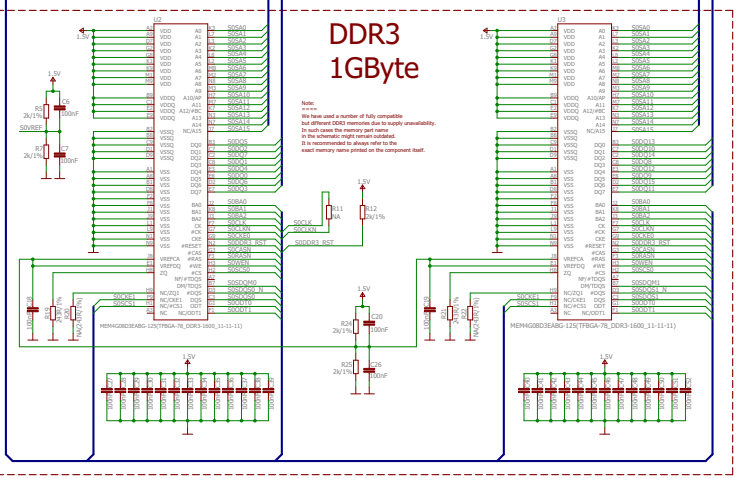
DDR3
1GByte

Note:
====
We have used a number of fully compatible but different DDR3 memories due to supply unavailability.
In such cases the memory part name in the schematic might remain outdated.
It is recommended to always refer to the exact memory name printed on the component itself.

U2

1.5V
VDD
VDD
VDD
VDD
VDD
VDD
VDD
VDD
VDD
VDDQ
VDDQ
VDDQ
VDDQ
VDDQ
VSSQ
VSSQ
VSSQ
VSSQ
VSSQ
VSS
VSS
VSS
VSS
VSS
VSS
VSS
VSS
VSS
VSS
VSS
VSS
VREFCA
VREFDQ
ZQ
NC/ZQ1
NC/CKE1
NC/CS1
NC

A0
A1
A2
A3
A4
A5
A6
A7
A8
A9
A10/AP
A11
A12/#BC
A13
A14
NC/A15
DQ0
DQ1
DQ2
DQ3
DQ4
DQ5
DQ6
DQ7
BA0
BA1
BA2
CK
#CK
CKE
#RESET
#CAS
#RAS
#WE
#CS
NF/#TDQS
DM/TDQS
#DQS
DQS
ODT
NC/ODT1

S0SA0
S0SA1
S0SA2
S0SA3
S0SA4
S0SA5
S0SA6
S0SA7
S0SA8
S0SA9
S0SA10
S0SA11
S0SA12
S0SA13
S0SA14
S0SA15
S0DQ5
S0DQ7
S0DQ1
S0DQ2
S0DQ3
S0DQ4
S0DQ0
S0DQ6
S0BA0
S0BA1
S0BA2
S0CLK
S0CLKN
S0CKE0
S0DDR3_RST
S0CASN
S0RASN
S0WEN
S0CS0
S0DQM0
S0DQS0_N
S0DQS0
S0ODT0
S0ODT1

MEM4G08D3EABG-125(TFBGA-78_DDR3-1600_11-11-11)

1.5V
R5
2k/1%
C6
100nF
S0VREF
R7
2k/1%
C7
100nF
S0CKE1
S0CS1
100nF
C8
R8
2k/1%
R6
240R/1%

S0CLK
S0CLKN
R11
NA
1.5V
R12
2k/1%
S0DDR3_RST

1.5V
R24
2k/1%
C20
100nF
R25
2k/1%
C36
100nF

1.5V

U3

1.5V
VDD
VDD
VDD
VDD
VDD
VDD
VDD
VDD
VDD
VDDQ
VDDQ
VDDQ
VDDQ
VDDQ
VSSQ
VSSQ
VSSQ
VSSQ
VSSQ
VSS
VSS
VSS
VSS
VSS
VSS
VSS
VSS
VSS
VSS
VSS
VSS
VREFCA
VREFDQ
ZQ
NC/ZQ1
NC/CKE1
NC/CS1
NC

A0
A1
A2
A3
A4
A5
A6
A7
A8
A9
A10/AP
A11
A12/#BC
A13
A14
NC/A15
DQ0
DQ1
DQ2
DQ3
DQ4
DQ5
DQ6
DQ7
BA0
BA1
BA2
CK
#CK
CKE
#RESET
#CAS
#RAS
#WE
#CS
NF/#TDQS
DM/TDQS
#DQS
DQS
ODT
NC/ODT1

S0SA0
S0SA1
S0SA2
S0SA3
S0SA4
S0SA5
S0SA6
S0SA7
S0SA8
S0SA9
S0SA10
S0SA11
S0SA12
S0SA13
S0SA14
S0SA15
S0DQ13
S0DQ10
S0DQ14
S0DQ8
S0DQ12
S0DQ9
S0DQ15
S0DQ11
S0BA0
S0BA1
S0BA2
S0CLK
S0CLKN
S0CKE0
S0DDR3_RST
S0CASN
S0RASN
S0WEN
S0CS0
S0DQM1
S0DQS1_N
S0DQS1
S0ODT0
S0ODT1

MEM4G08D3EABG-125(TFBGA-78_DDR3-1600_11-11-11)

S0CKE1
S0CS1
100nF
C9
R9
2k/1%
R21
240R/1%

1.5V